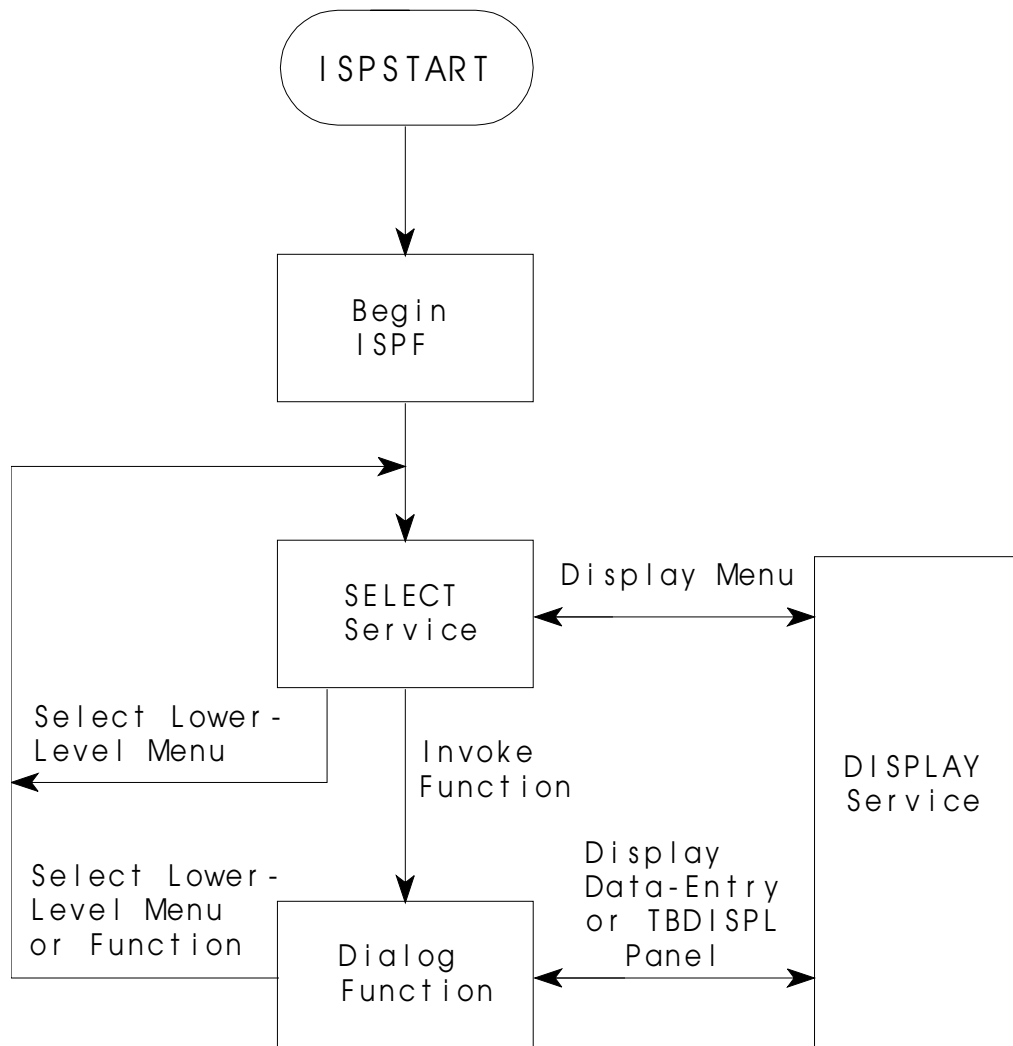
ISPSTART

Begin ISPF

SELECT Service

Display Menu

Select Lower-Level Menu

Invoke Function

DISPLAY Service

Select Lower-Level Menu or Function

Display Data-Entry or TBDISPL Panel

Dialog Function